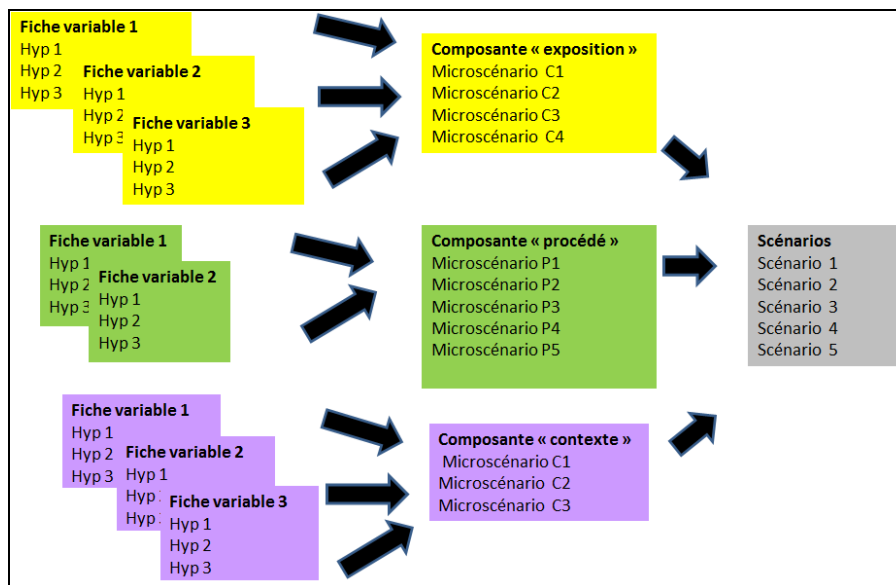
Fiche variable 1
Hyp 1
Hyp 2
Hyp 3

Fiche variable 2
Hyp 1
Hyp 2
Hyp 3

Fiche variable 3
Hyp 1
Hyp 2
Hyp 3

Composante « exposition »
Microscénario C1
Microscénario C2
Microscénario C3
Microscénario C4

Fiche variable 1
Hyp 1
Hyp 2
Hyp 3

Fiche variable 2
Hyp 1
Hyp 2
Hyp 3

Composante « procédé »
Microscénario P1
Microscénario P2
Microscénario P3
Microscénario P4
Microscénario P5

Scénarios
Scénario 1
Scénario 2
Scénario 3
Scénario 4
Scénario 5

Fiche variable 1
Hyp 1
Hyp 2
Hyp 3

Fiche variable 2
Hyp 1
Hyp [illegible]
Hyp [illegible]

Fiche variable 3
Hyp 1
Hyp 2
Hyp 3

Composante « contexte »
Microscénario C1
Microscénario C2
Microscénario C3